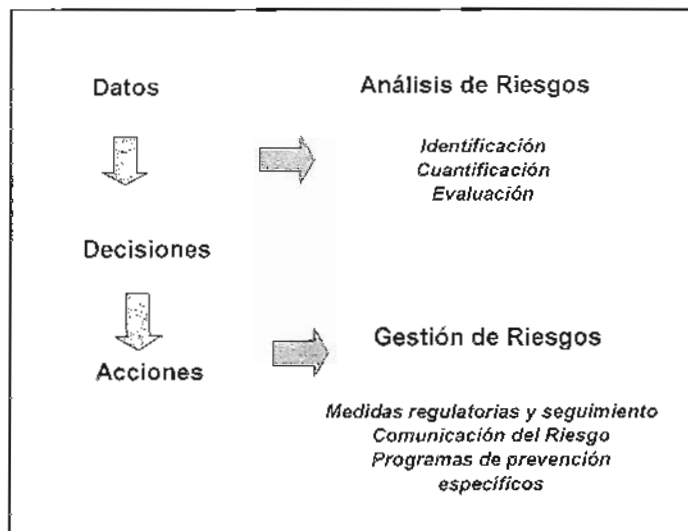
Datos

Análisis de Riesgos

Identificación
Cuantificación
Evaluación

Decisiones

Acciones

Gestión de Riesgos

Medidas regulatorias y seguimiento
Comunicación del Riesgo
Programas de prevención específicos